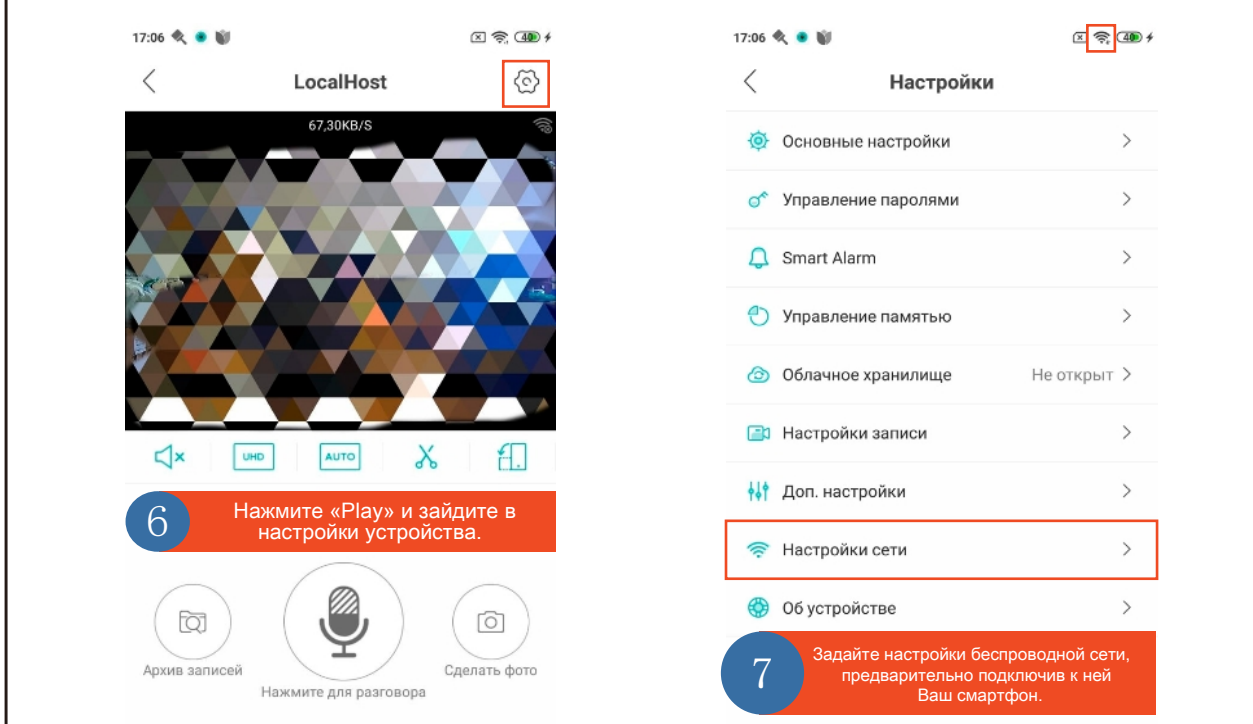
17:06

LocalHost

67,30KB/S

UHD

AUTO

6

Нажмите «Play» и зайдите в настройки устройства.

Архив записей

Нажмите для разговора

Сделать фото

17:06

Настройки

Основные настройки

Управление паролями

Smart Alarm

Управление памятью

Облачное хранилище

Не открыт

Настройки записи

Доп. настройки

Настройки сети

Об устройстве

7

Задайте настройки беспроводной сети, предварительно подключив к ней Ваш смартфон.